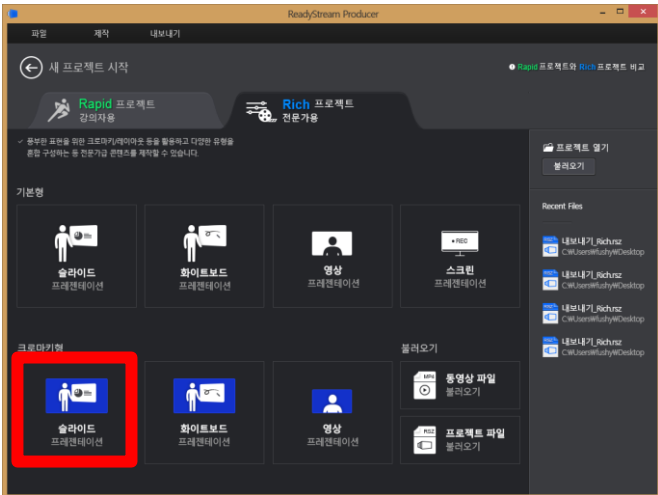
ReadyStream Producer

파일 제작 내보내기

새 프로젝트 시작

Rapid 프로젝트와 Rich 프로젝트 비교

Rapid 프로젝트
강의자용

Rich 프로젝트
전문가용

풍부한 표현을 위한 크로마키/레이아웃 등을 활용하고 다양한 유형을 혼합 구성하는 등 전문가급 콘텐츠를 제작할 수 있습니다.

기본형

슬라이드
프레젠테이션

화이트보드
프레젠테이션

영상
프레젠테이션

● REC

스크린
프레젠테이션

크로마키형

슬라이드
프레젠테이션

화이트보드
프레젠테이션

영상
프레젠테이션

불러오기

MP4

동영상 파일
불러오기

RSZ

프로젝트 파일
불러오기

프로젝트 열기

불러오기

Recent Files

내보내기_Rich.rsz
C:₩Users₩fushy₩Desktop

내보내기_Rich.rsz
C:₩Users₩fushy₩Desktop

내보내기_Rich.rsz
C:₩Users₩fushy₩Desktop

내보내기_Rich.rsz
C:₩Users₩fushy₩Desktop